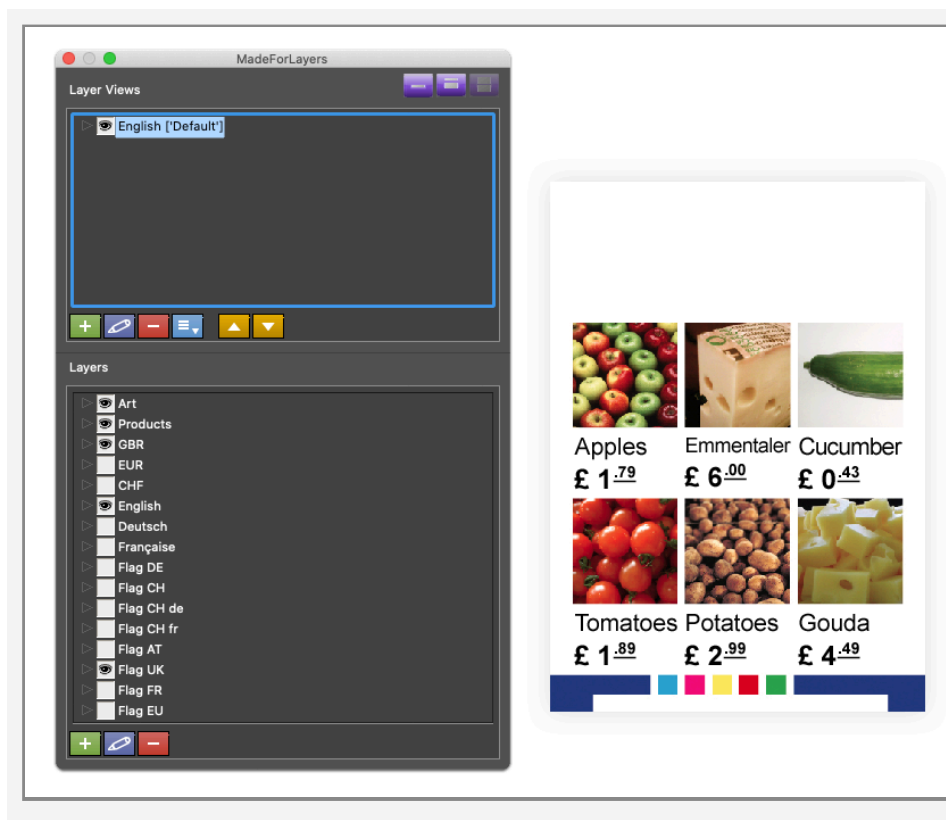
MadeForLayers

Layer Views

English ['Default']

Layers

Art
Products
GBR
EUR
CHF
English
Deutsch
Française
Flag DE
Flag CH
Flag CH de
Flag CH fr
Flag AT
Flag UK
Flag FR
Flag EU

Apples
£ 1.79

Emmentaler
£ 6.00

Cucumber
£ 0.43

Tomatoes
£ 1.89

Potatoes
£ 2.99

Gouda
£ 4.49